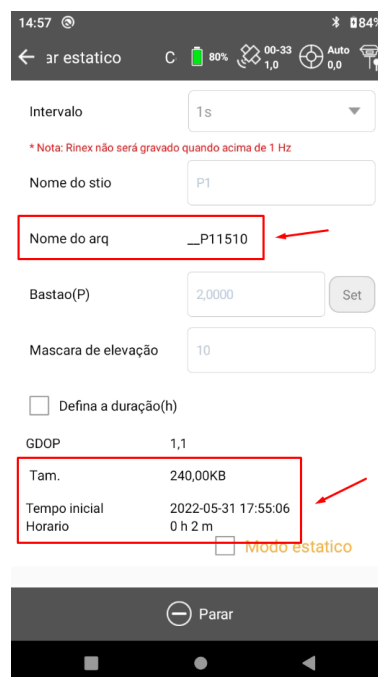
14:57

84%

ar estatico C 80% 00-33 1,0 Auto 0,0

Intervalo 1s

* Nota: Rinex não será gravado quando acima de 1 Hz

Nome do stio P1

Nome do arq __P11510

Bastao(P) 2,0000 Set

Mascara de elevação 10

Defina a duração(h)

GDOP 1,1

Tam. 240,00KB

Tempo inicial 2022-05-31 17:55:06

Horario 0 h 2 m

Modo estatico

Parar